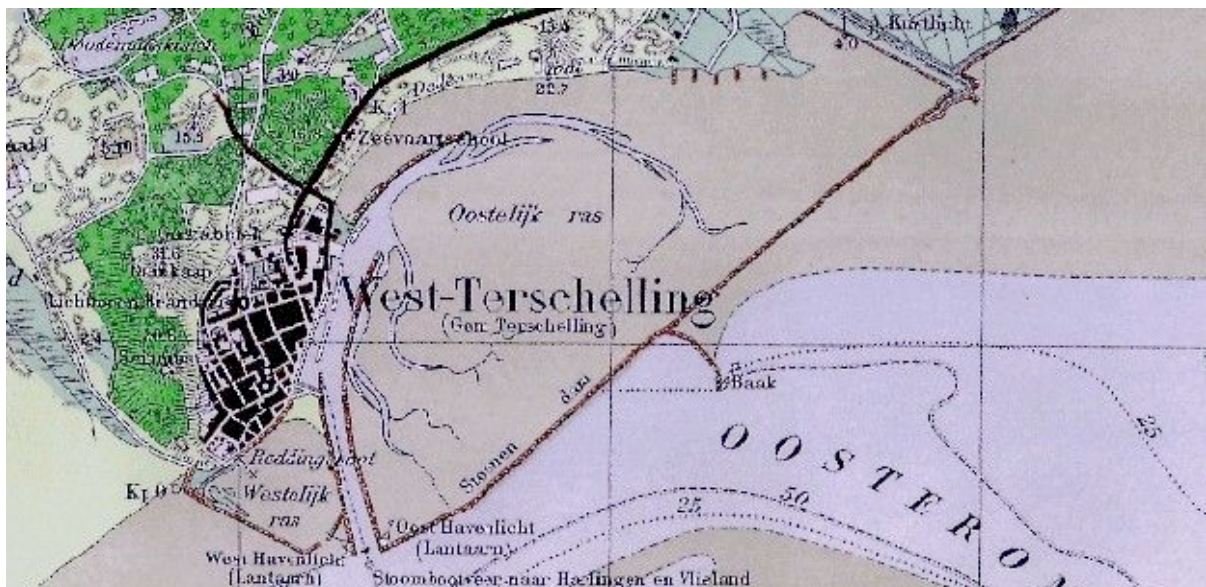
Doodemanskisten
13.5
Kustlicht
4.0
22.7
K.1
15.5
Zeevaartschool
Oostelijk ras
31.0
Brakkaap
Lichttoren Brandaris
West-Terschelling
(Gem. Terschelling)
Baak
Steenen dam
25
Reddingbool
OOSTERO
Westelijk ras
K.1.0
25
50
Oost Havenlicht (Lantaarn)
West Havenlicht (Lantaarn)
Stoombootveer naar Harlingen en Vlieland